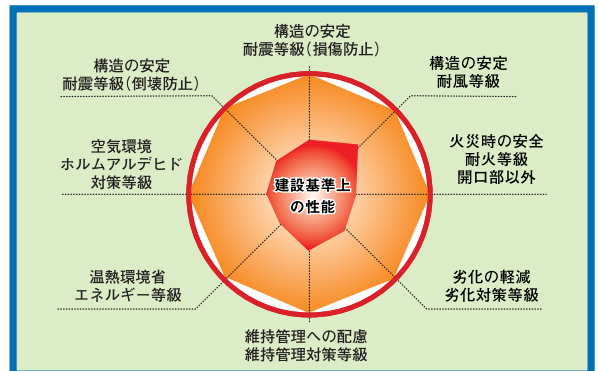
構造の安定
耐震等級（損傷防止）

構造の安定
耐震等級（倒壊防止）

構造の安定
耐風等級

空気環境
ホルムアルデヒド
対策等級

建設基準上
の性能

火災時の安全
耐火等級
開口部以外

温熱環境省
エネルギー等級

劣化の軽減
劣化対策等級

維持管理への配慮
維持管理対策等級